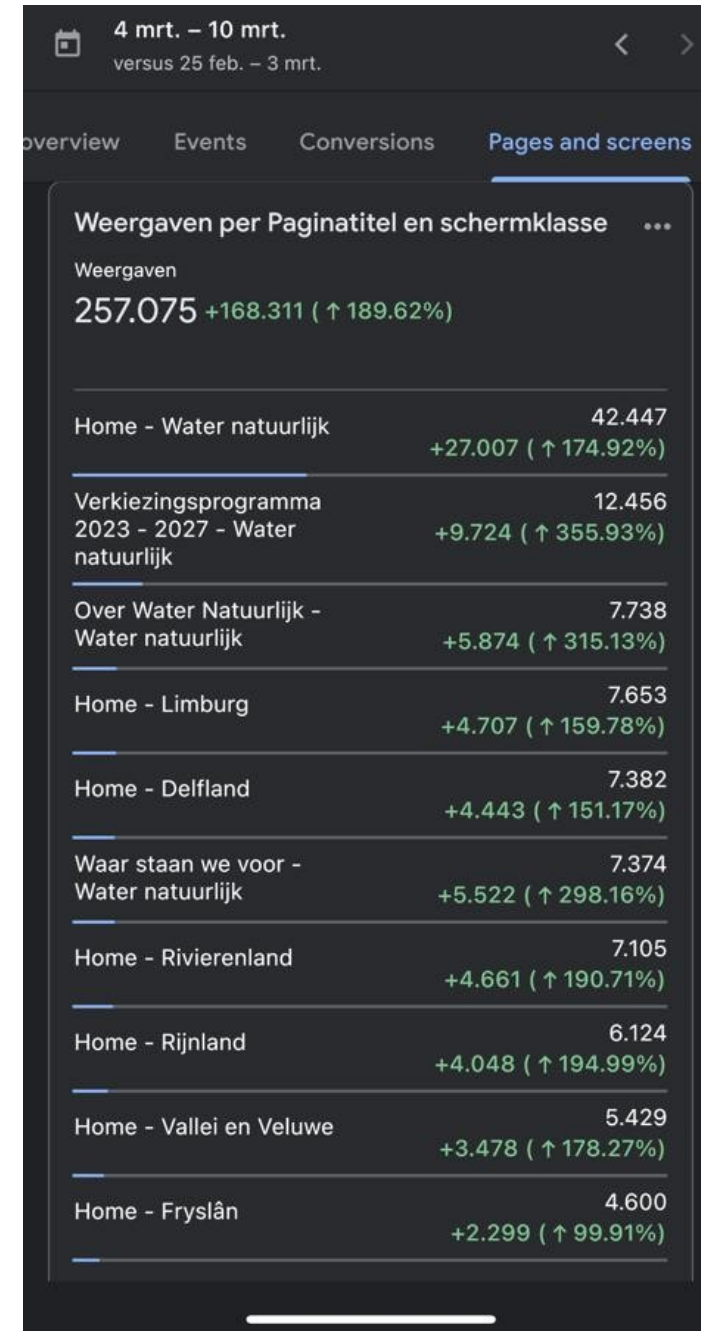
4 mrt. – 10 mrt.
versus 25 feb. – 3 mrt.

overview Events Conversions Pages and screens

Weergaven per Paginatitel en schermklasse

Weergaven
257.075 +168.311 ( ↑ 189.62%)

Home - Water natuurlijk 42.447 +27.007 ( ↑ 174.92%)

Verkiezingsprogramma 2023 - 2027 - Water natuurlijk 12.456 +9.724 ( ↑ 355.93%)

Over Water Natuurlijk - Water natuurlijk 7.738 +5.874 ( ↑ 315.13%)

Home - Limburg 7.653 +4.707 ( ↑ 159.78%)

Home - Delfland 7.382 +4.443 ( ↑ 151.17%)

Waar staan we voor - Water natuurlijk 7.374 +5.522 ( ↑ 298.16%)

Home - Rivierenland 7.105 +4.661 ( ↑ 190.71%)

Home - Rijnland 6.124 +4.048 ( ↑ 194.99%)

Home - Vallei en Veluwe 5.429 +3.478 ( ↑ 178.27%)

Home - Fryslân 4.600 +2.299 ( ↑ 99.91%)